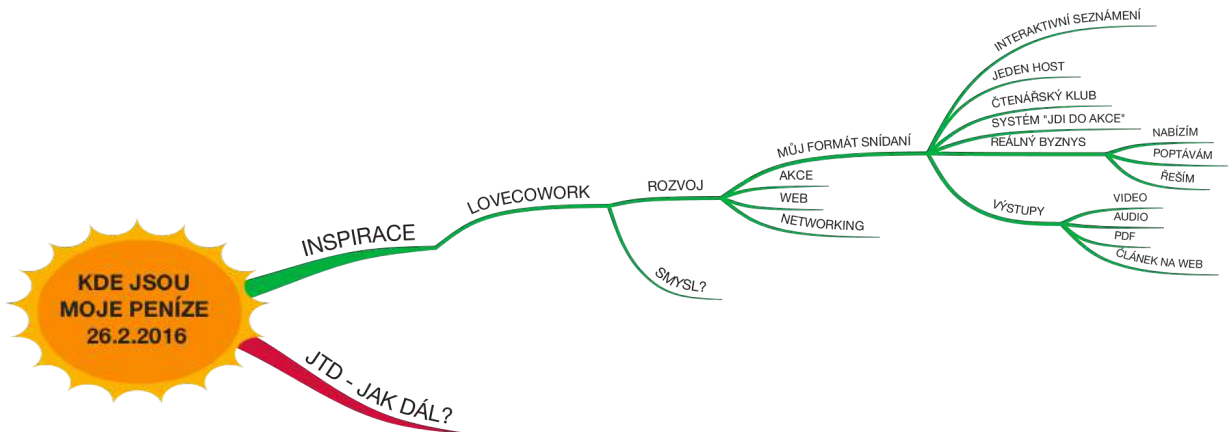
KDE JSOU MOJE PENÍZE 26.2.2016

INSPIRACE

LOVECOWORK

ROZVOJ

MŮJ FORMÁT SNÍDANÍ

INTERAKTIVNÍ SEZNÁMENÍ

JEDEN HOST

ČTENÁŘSKÝ KLUB

SYSTÉM "JDI DO AKCE"

REÁLNÝ BYZNYS

NABÍZÍM

POPTÁVÁM

ŘEŠÍM

VÝSTUPY

VIDEO

AUDIO

PDF

ČLÁNEK NA WEB

AKCE

WEB

NETWORKING

SMYSL?

JTD - JAK DÁL?